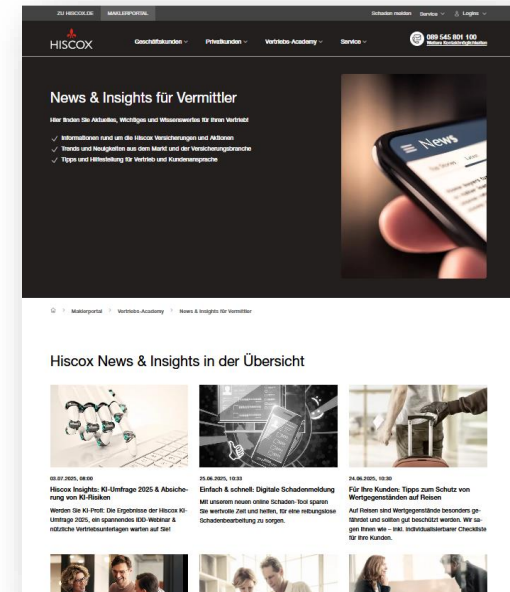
ZU HISCOX.DE MAKLERPORTAL

Schaden melden Service Logins

HISCOX

Geschäftskunden Privatkunden Vertriebs-Academy Service

089 545 801 100
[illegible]

News & Insights für Vermittler

Hier finden Sie Aktuelles, Wichtiges und Wissenswertes für Ihren Vertrieb!

Informationen rund um die Hiscox Versicherungen und Aktionen
Trends und Neuigkeiten aus dem Markt und der Versicherungsbranche
Tipps und Hilfestellung für Vertrieb und Kundenansprache

News

Maklerportal > Vertriebs-Academy > News & Insights für Vermittler

Hiscox News & Insights in der Übersicht

03.07.2025, 08:00
Hiscox Insights: KI-Umfrage 2025 & Absicherung von KI-Risiken
Werden Sie KI-Profi: Die Ergebnisse der Hiscox KI-Umfrage 2025, ein spannendes IDD-Webinar & nützliche Vertriebsunterlagen warten auf Sie!

25.06.2025, 10:33
Einfach & schnell: Digitale Schadenmeldung
Mit unserem neuen online Schaden-Tool sparen Sie wertvolle Zeit und helfen, für eine reibungslose Schadenbearbeitung zu sorgen.

24.06.2025, 10:30
Für Ihre Kunden: Tipps zum Schutz von Wertgegenständen auf Reisen
Auf Reisen sind Wertgegenstände besonders gefährdet und sollten gut geschützt werden. Wir sagen Ihnen wie – inkl. individualisierbarer Checkliste für Ihre Kunden.